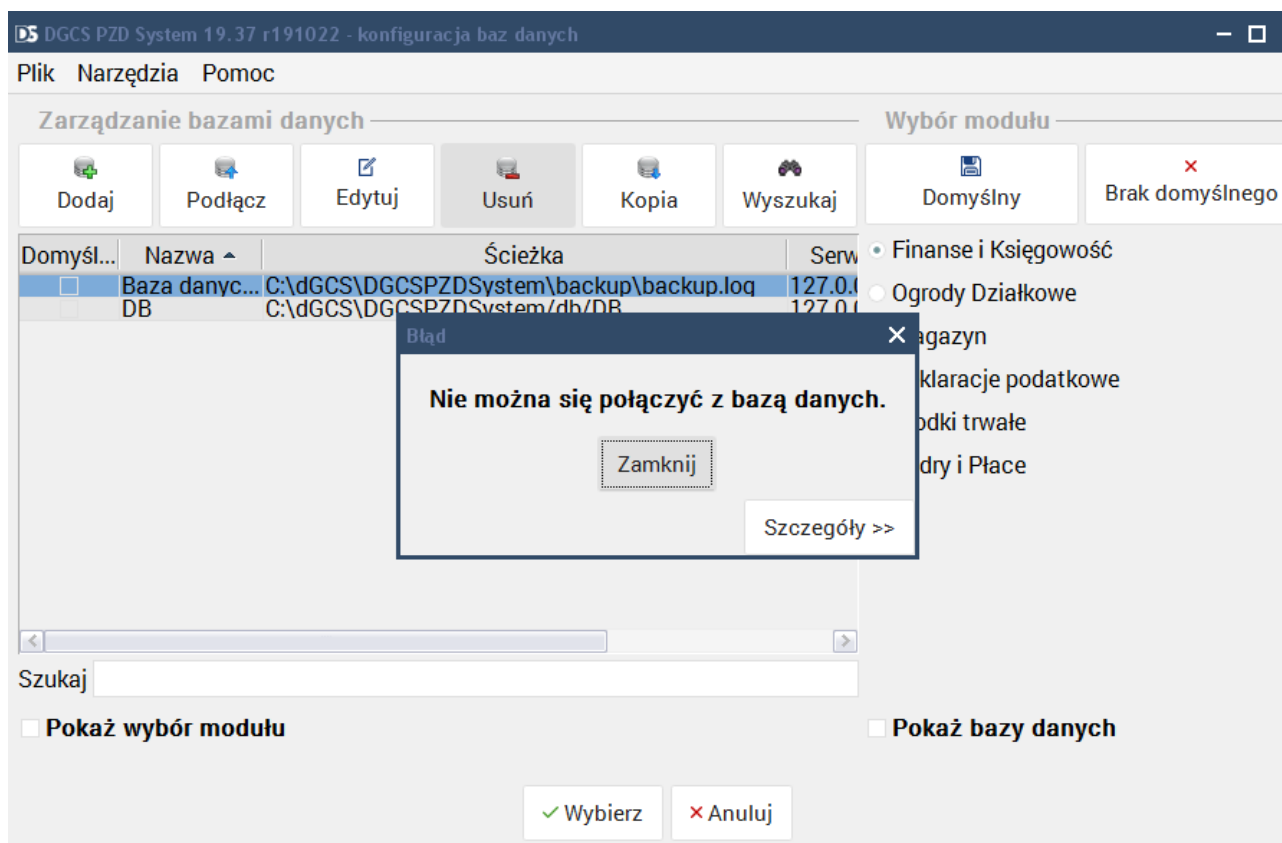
DS DGCS PZD System 19.37 r191022 - konfiguracja baz danych

Plik Narzędzia Pomoc

Zarządzanie bazami danych

Dodaj Podłącz Edytuj Usuń Kopia Wyszukaj

| Domyśl... | Nazwa | Ścieżka | Serw |
|---|---|---|---|
| | Baza danyc... | C:\dGCS\DGCSPZDSystem\backup\backup.log | 127.0.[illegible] |
| | DB | C:\dGCS\DGCSPZDSystem/db/DB | 127.0.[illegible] |

Szukaj

Pokaż wybór modułu

Wybór modułu

Domyślny

Brak domyślnego

Finanse i Księgowość

Ogrody Działkowe

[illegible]agazyn

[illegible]klaracje podatkowe

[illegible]odki trwałe

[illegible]dry i Płace

Pokaż bazy danych

Wybierz

Anuluj

Błąd

Nie można się połączyć z bazą danych.

Zamknij

Szczegóły >>